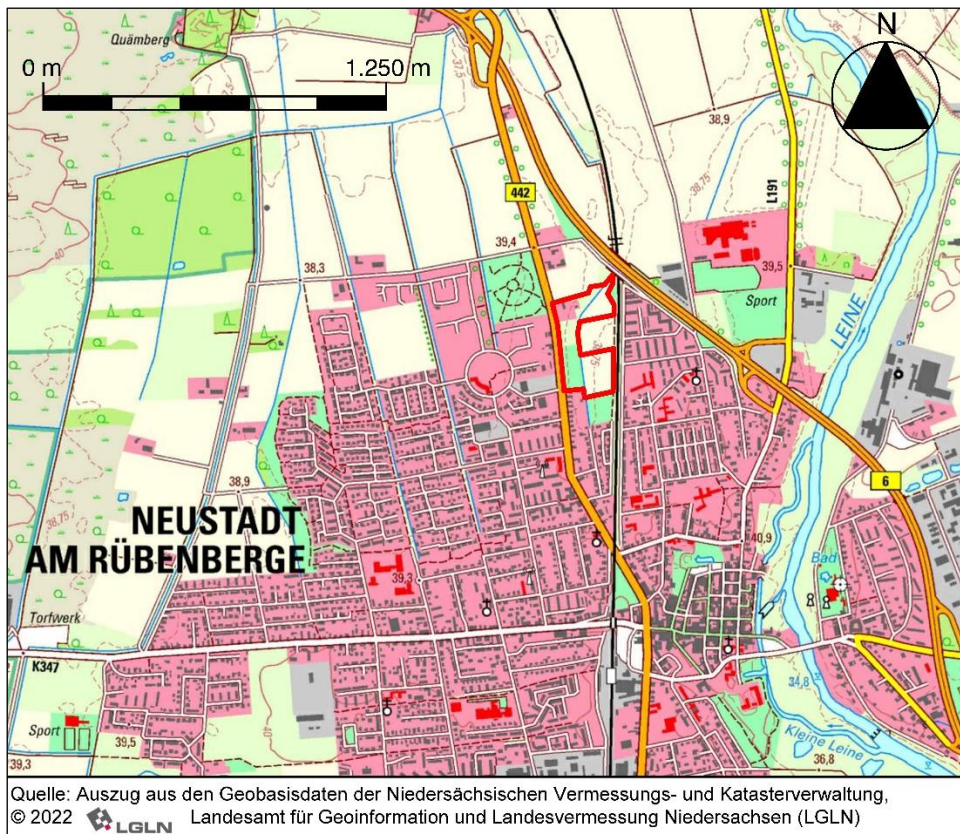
Quämberg

0 m

1.250 m

N

37,5

38,9

442

L191

38,75

39,4

39,5

38,3

Sport

LEINE

6

38,9

38,75

NEUSTADT AM RÜBENBERGE

40,9

39,3

Bad

Torfwerk

K347

34,8

Sport

39,5

39,3

Kleine Leine

36,8

Quelle: Auszug aus den Geobasisdaten der Niedersächsischen Vermessungs- und Katasterverwaltung, © 2022 LGLN Landesamt für Geoinformation und Landesvermessung Niedersachsen (LGLN)